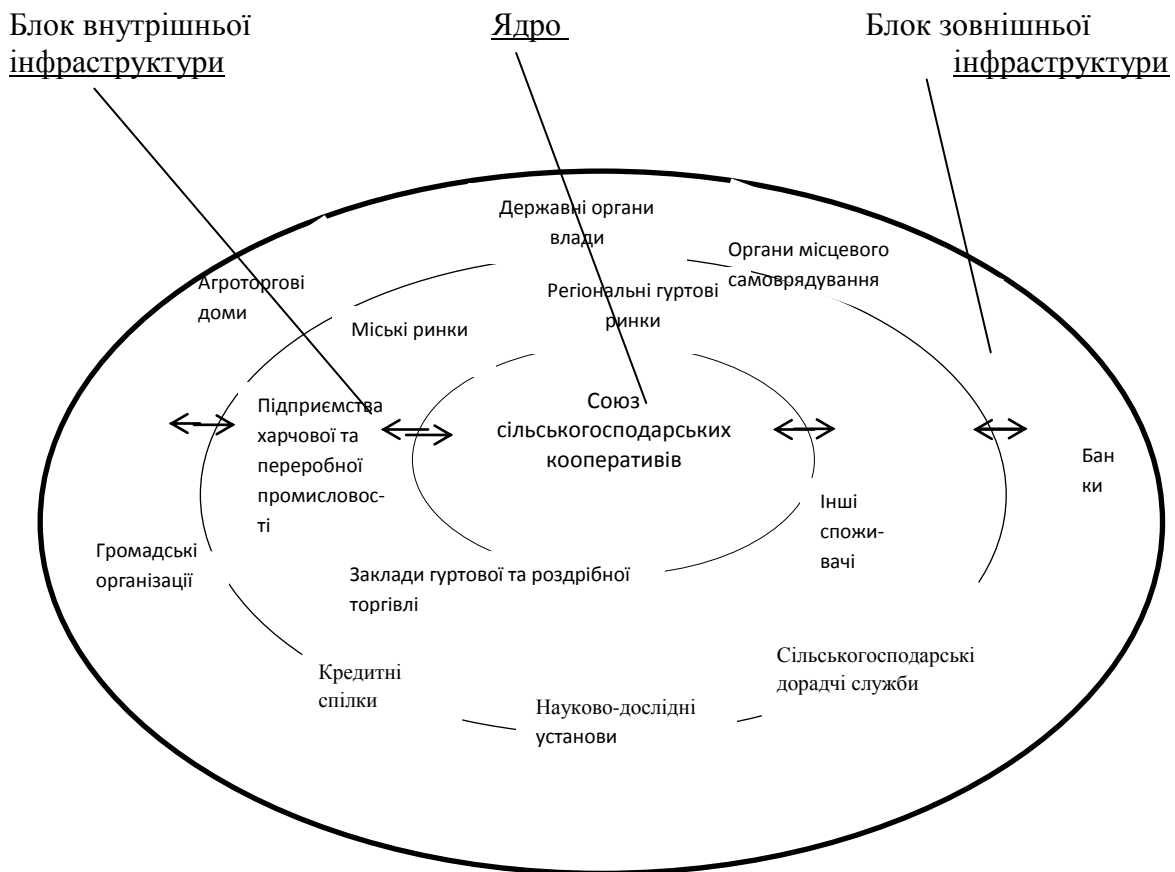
Блок внутрішньої інфраструктури

Ядро

Блок зовнішньої інфраструктури

Державні органи влади

Органи місцевого самоврядування

Агроторгові доми

Регіональні гуртові ринки

Міські ринки

Підприємства харчової та переробної промисловості

Союз сільськогосподарських кооперативів

Бан ки

Інші споживачі

Громадські організації

Заклади гуртової та роздрібної торгівлі

Кредитні спілки

Сільськогосподарські дорадчі служби

Науково-дослідні установи